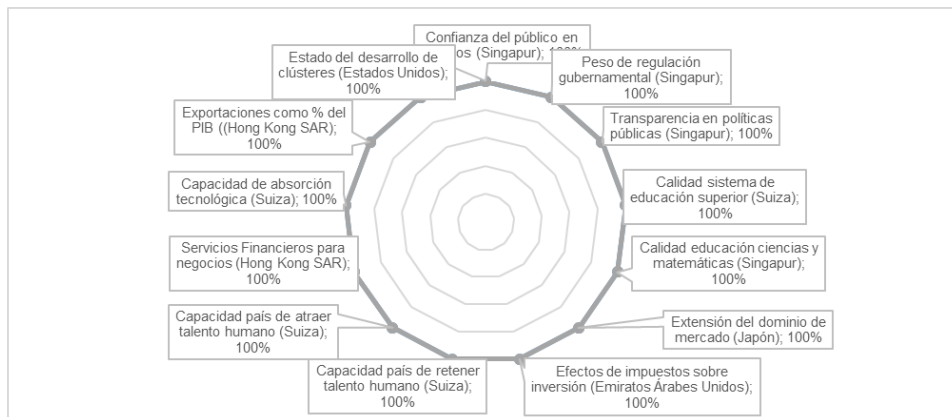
Confianza del público en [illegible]os (Singapur); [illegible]

Peso de regulación gubernamental (Singapur); 100%

Transparencia en políticas públicas (Singapur); 100%

Calidad sistema de educación superior (Suiza); 100%

Calidad educación ciencias y matemáticas (Singapur); 100%

Extensión del dominio de mercado (Japón); 100%

Efectos de impuestos sobre inversión (Emiratos Árabes Unidos); 100%

Capacidad país de retener talento humano (Suiza); 100%

Capacidad país de atraer talento humano (Suiza); 100%

Servicios Financieros para negocios (Hong Kong SAR); 100%

Capacidad de absorción tecnológica (Suiza); 100%

Exportaciones como % del PIB ((Hong Kong SAR); 100%

Estado del desarrollo de clústeres (Estados Unidos); 100%